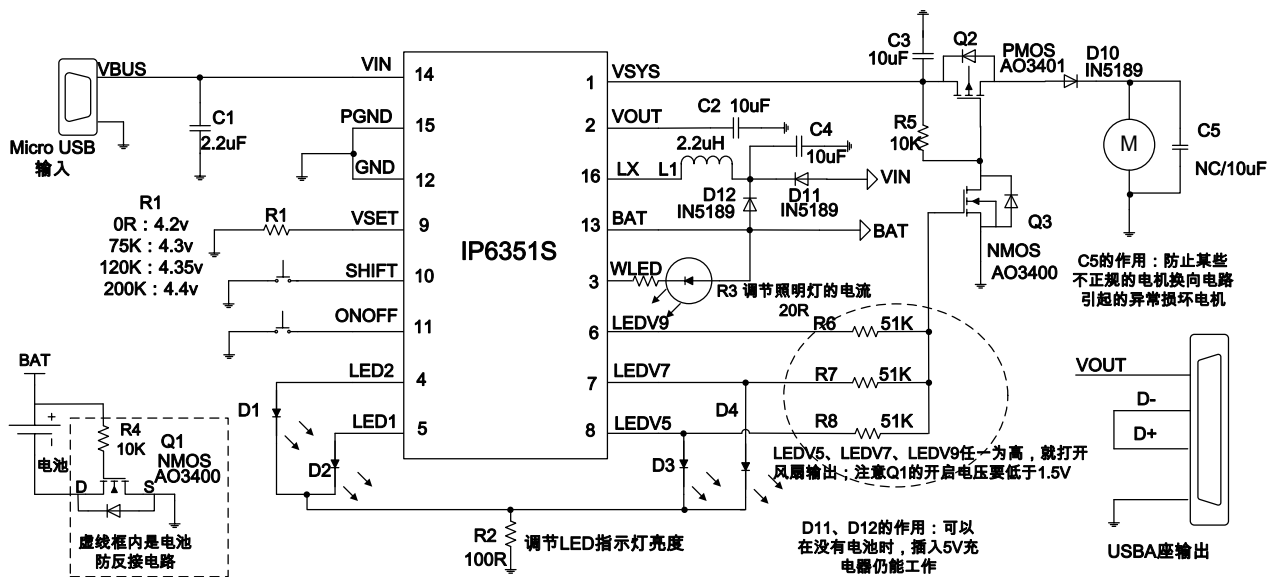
VBUS
Micro USB
输入
C1
2.2uF
VIN 14
PGND 15
GND 12
R1
0R : 4.2v
75K : 4.3v
120K : 4.35v
200K : 4.4v
R1
VSET 9
SHIFT 10
ONOFF 11
LED2 4
LED1 5
IP6351S
1 VSYS
2 VOUT
16 LX
13 BAT
3 WLED
6 LEDV9
7 LEDV7
8 LEDV5
C2 10uF
2.2uH
L1
C4
10uF
VIN
D12
IN5189
D11
IN5189
BAT
R3 调节照明灯的电流
20R
C3
10uF
Q2
PMOS
AO3401
D10
IN5189
R5
10K
M
C5
NC/10uF
Q3
NMOS
AO3400
C5的作用：防止某些不正规的电机换向电路引起的异常损坏电机
R6 51K
R7 51K
R8 51K
LEDV5、LEDV7、LEDV9任一为高，就打开风扇输出；注意Q1的开启电压要低于1.5V
D1
D2
D3
D4
R2
100R
调节LED指示灯亮度
D11、D12的作用：可以在没有电池时，插入5V充电器仍能工作
BAT
+
电池
R4
10K
Q1
NMOS
AO3400
D
S
虚线框内是电池防反接电路
VOUT
D-
D+
USBA座输出